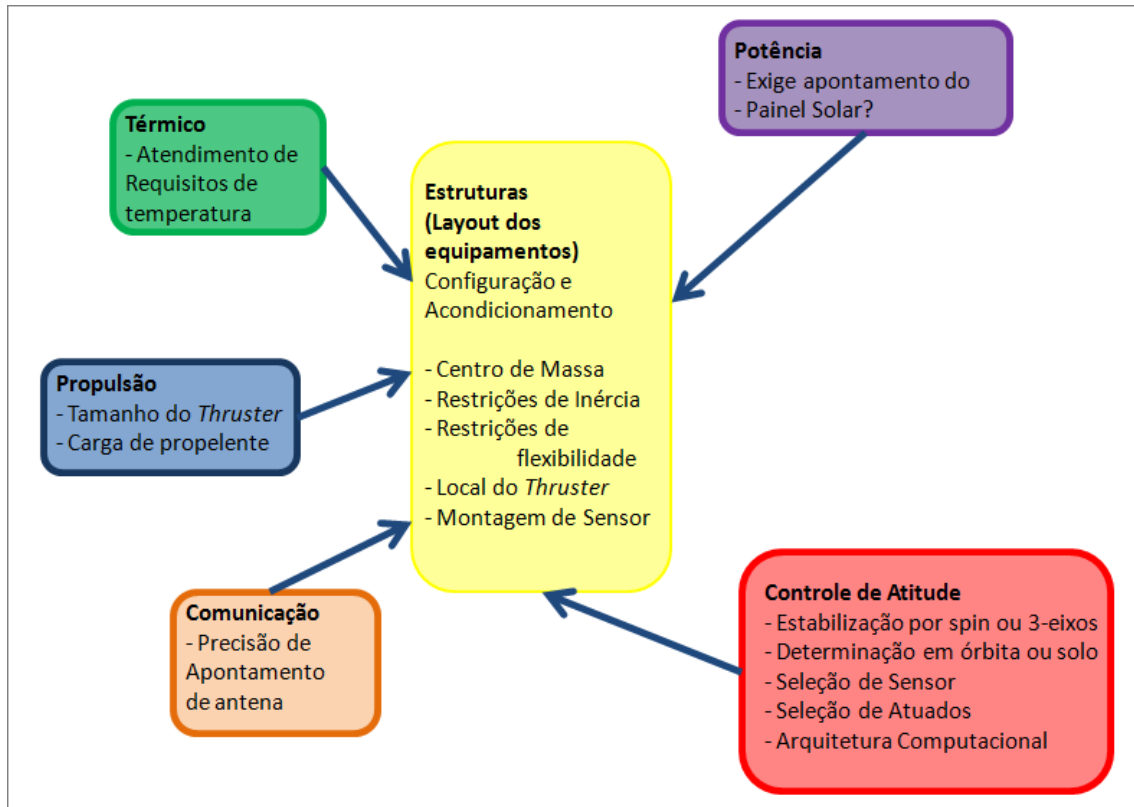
**Potência**
- Exige apontamento do
- Painel Solar?

**Térmico**
- Atendimento de Requisitos de temperatura

**Estruturas (Layout dos equipamentos)**
Configuração e Acondicionamento

- Centro de Massa
- Restrições de Inércia
- Restrições de flexibilidade
- Local do *Thruster*
- Montagem de Sensor

**Propulsão**
- Tamanho do *Thruster*
- Carga de propelente

**Comunicação**
- Precisão de Apontamento de antena

**Controle de Atitude**
- Estabilização por spin ou 3-eixos
- Determinação em órbita ou solo
- Seleção de Sensor
- Seleção de Atuados
- Arquitetura Computacional